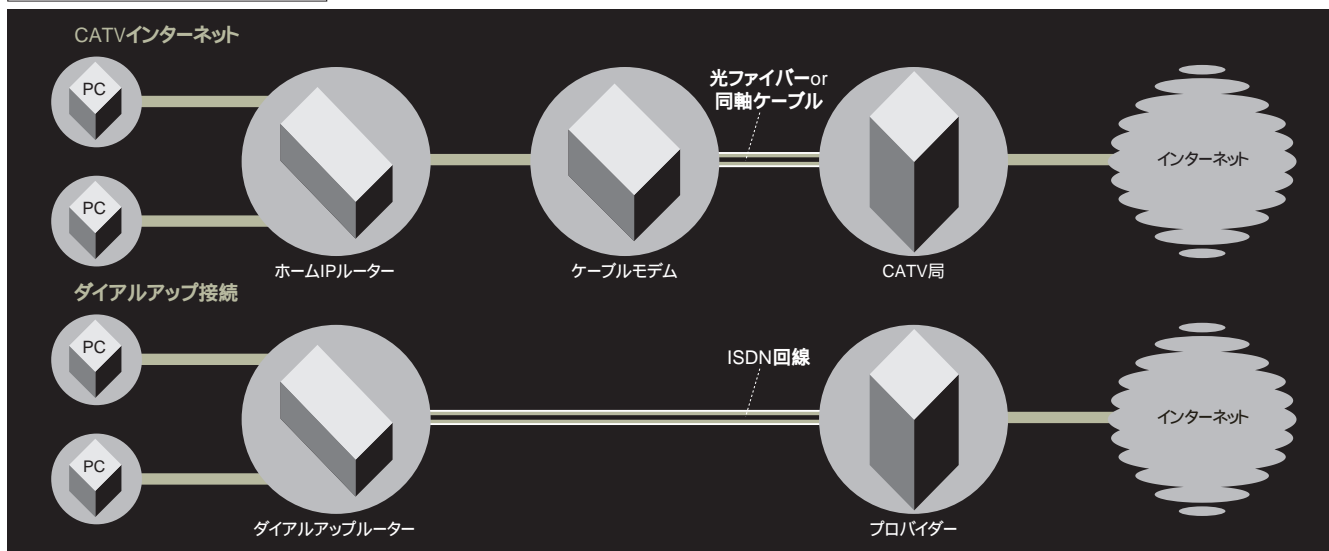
CATVインターネット

PC

PC

ホームIPルーター

ケーブルモデム

光ファイバーor
同軸ケーブル

CATV局

インターネット

ダイアルアップ接続

PC

PC

ダイアルアップルーター

ISDN回線

プロバイダー

インターネット